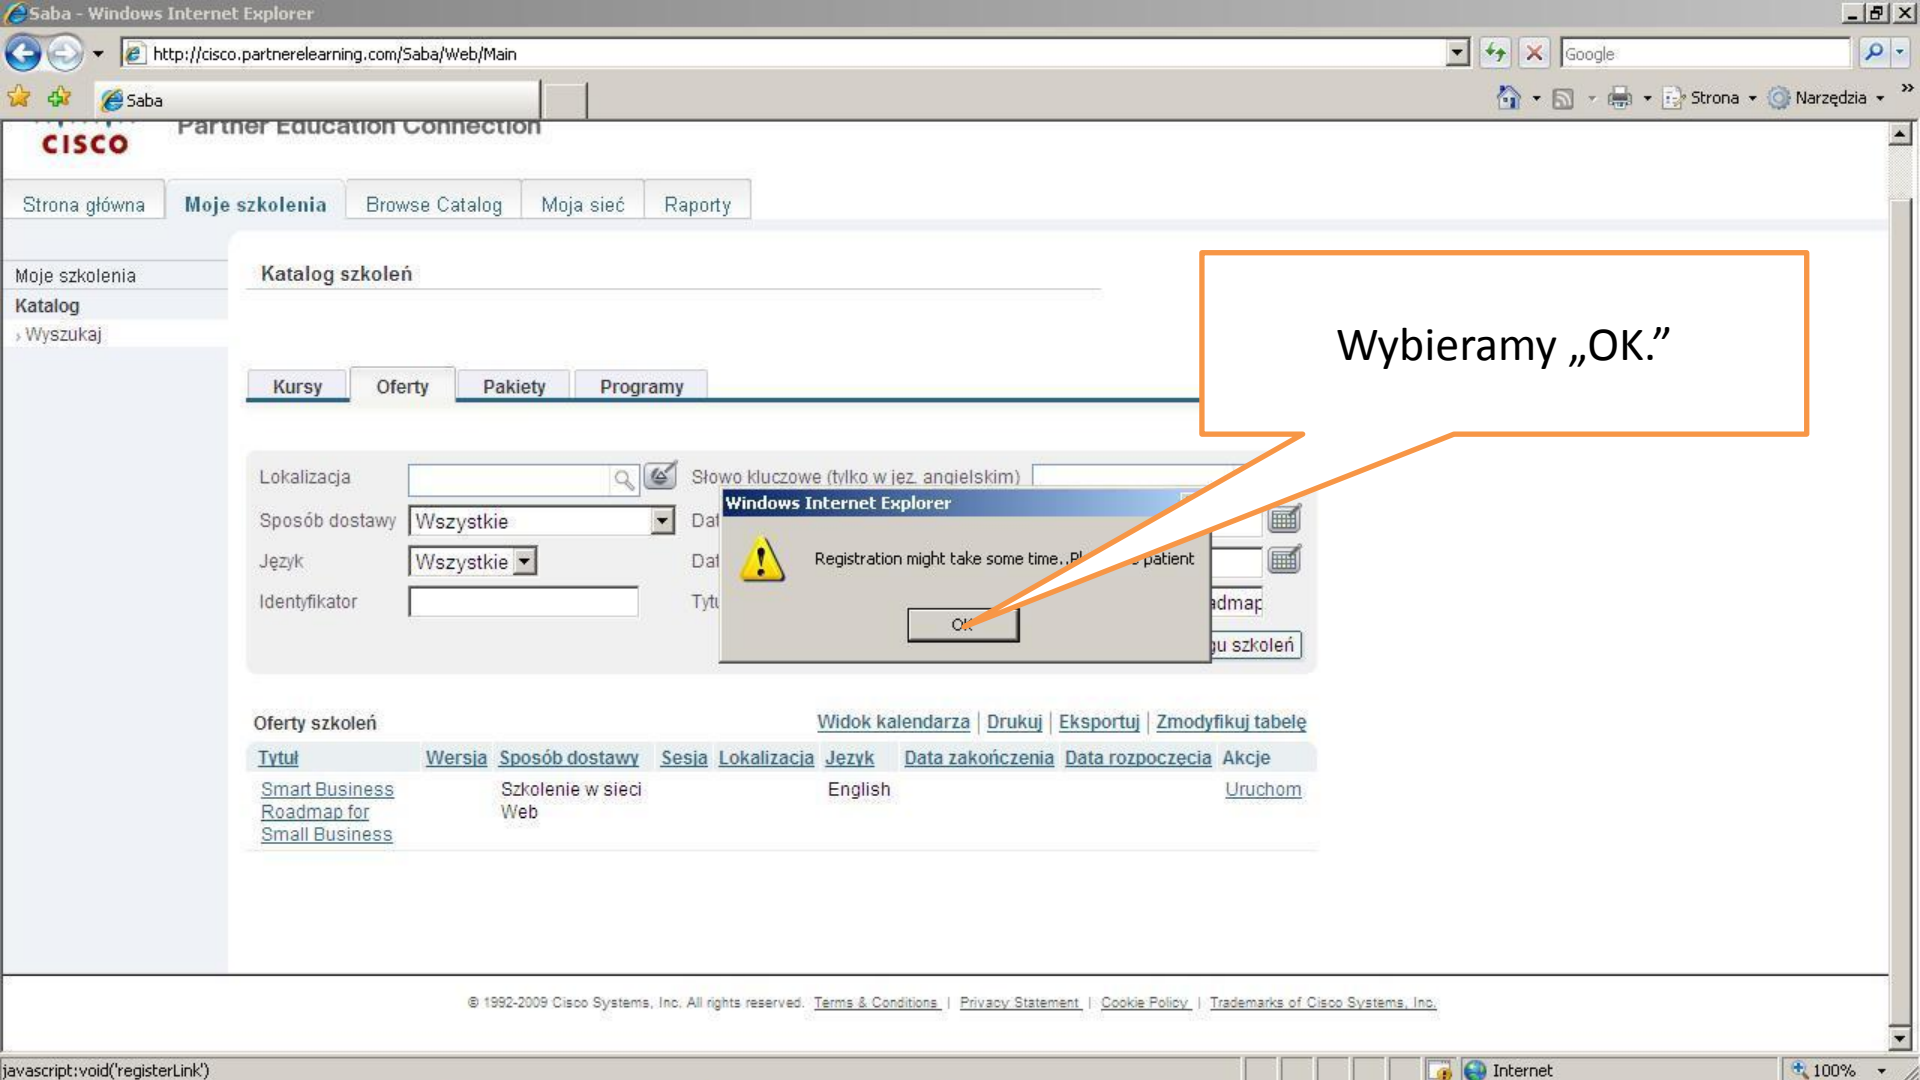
Saba - Windows Internet Explorer

http://cisco.partnerelearning.com/Saba/Web/Main

Google

Saba

Strona ▾ Narzędzia ▾

CISCO Partner Education Connection

Strona główna | Moje szkolenia | Browse Catalog | Moja sieć | Raporty

Moje szkolenia
Katalog
› Wyszukaj

Katalog szkoleń

Kursy | Oferty | Pakiety | Programy

Lokalizacja
Sposób dostawy Wszystkie
Język Wszystkie
Identyfikator

Słowo kluczowe (tylko w jęz. angielskim)
Da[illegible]
Da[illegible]
Tytu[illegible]
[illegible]dmap
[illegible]u szkoleń

Windows Internet Explorer

Registration might take some time..Pl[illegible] patient

OK

Wybieramy „OK."

Oferty szkoleń

Widok kalendarza | Drukuj | Eksportuj | Zmodyfikuj tabelę

| Tytuł | Wersja | Sposób dostawy | Sesja | Lokalizacja | Język | Data zakończenia | Data rozpoczęcia | Akcje |
|---|---|---|---|---|---|---|---|---|
| Smart Business Roadmap for Small Business | | Szkolenie w sieci Web | | | English | | | Uruchom |

© 1992-2009 Cisco Systems, Inc. All rights reserved. Terms & Conditions | Privacy Statement | Cookie Policy | Trademarks of Cisco Systems, Inc.

javascript:void('registerLink')

Internet

100%